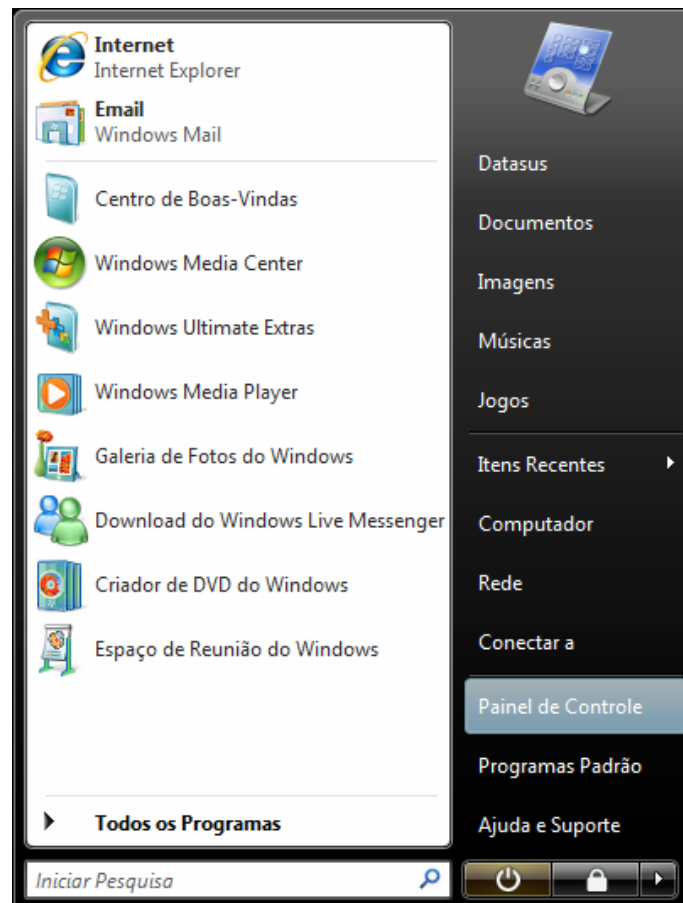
Internet
Internet Explorer

Email
Windows Mail

Centro de Boas-Vindas

Windows Media Center

Windows Ultimate Extras

Windows Media Player

Galeria de Fotos do Windows

Download do Windows Live Messenger

Criador de DVD do Windows

Espaço de Reunião do Windows

Todos os Programas

Iniciar Pesquisa

Datasus

Documentos

Imagens

Músicas

Jogos

Itens Recentes

Computador

Rede

Conectar a

Painel de Controle

Programas Padrão

Ajuda e Suporte